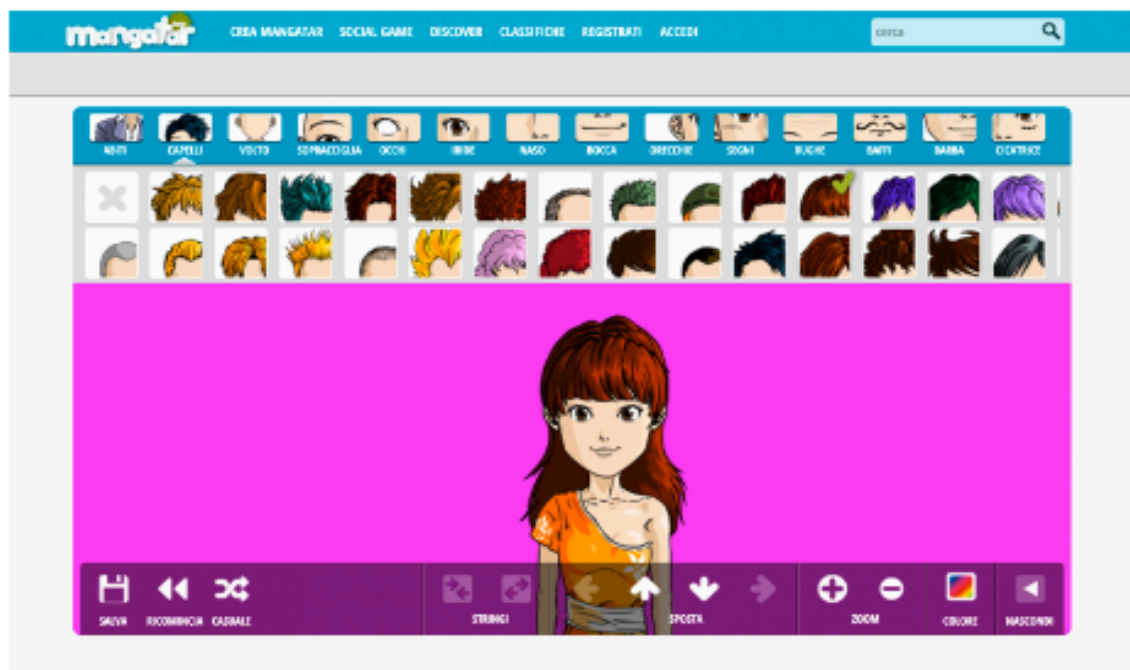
mangatar CREA MANGATAR SOCIAL GAME DISCOVER CLASSIFICHE REGISTRATI ACCEDI

cerca

ABITI CAPELLI VOLTO SOPRACCIGLIA OCCHI IRIDE NASO BOCCA ORECCHIE SEGNI RUGHE BAFFI BARBA CICATRICE

SALVA RICOMINCIA CASUALE STRINGI SPOSTA ZOOM COLORE NASCONDI